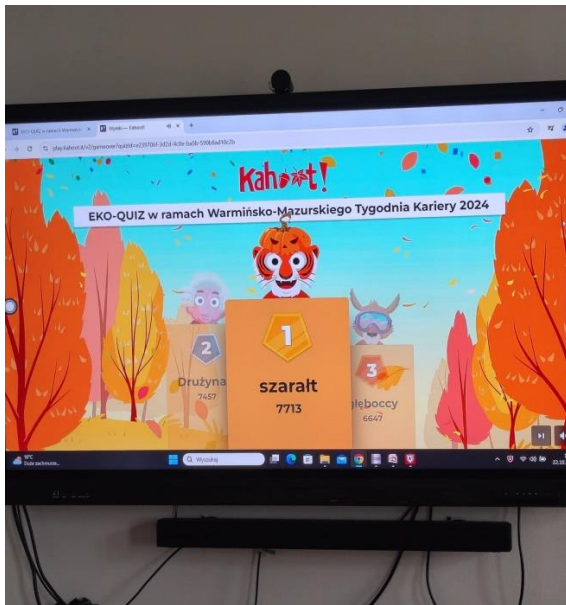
Kahoot!

EKO-QUIZ w ramach Warmińsko-Mazurskiego Tygodnia Kariery 2024

1
szarałt
7713

2
Drużyna
7457

3
głęboccy
6647

Wyniki — Kahoot!

play.kahoot.it/v2/gameover?quizId=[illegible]

Wyszukaj

Duże zachmurz...